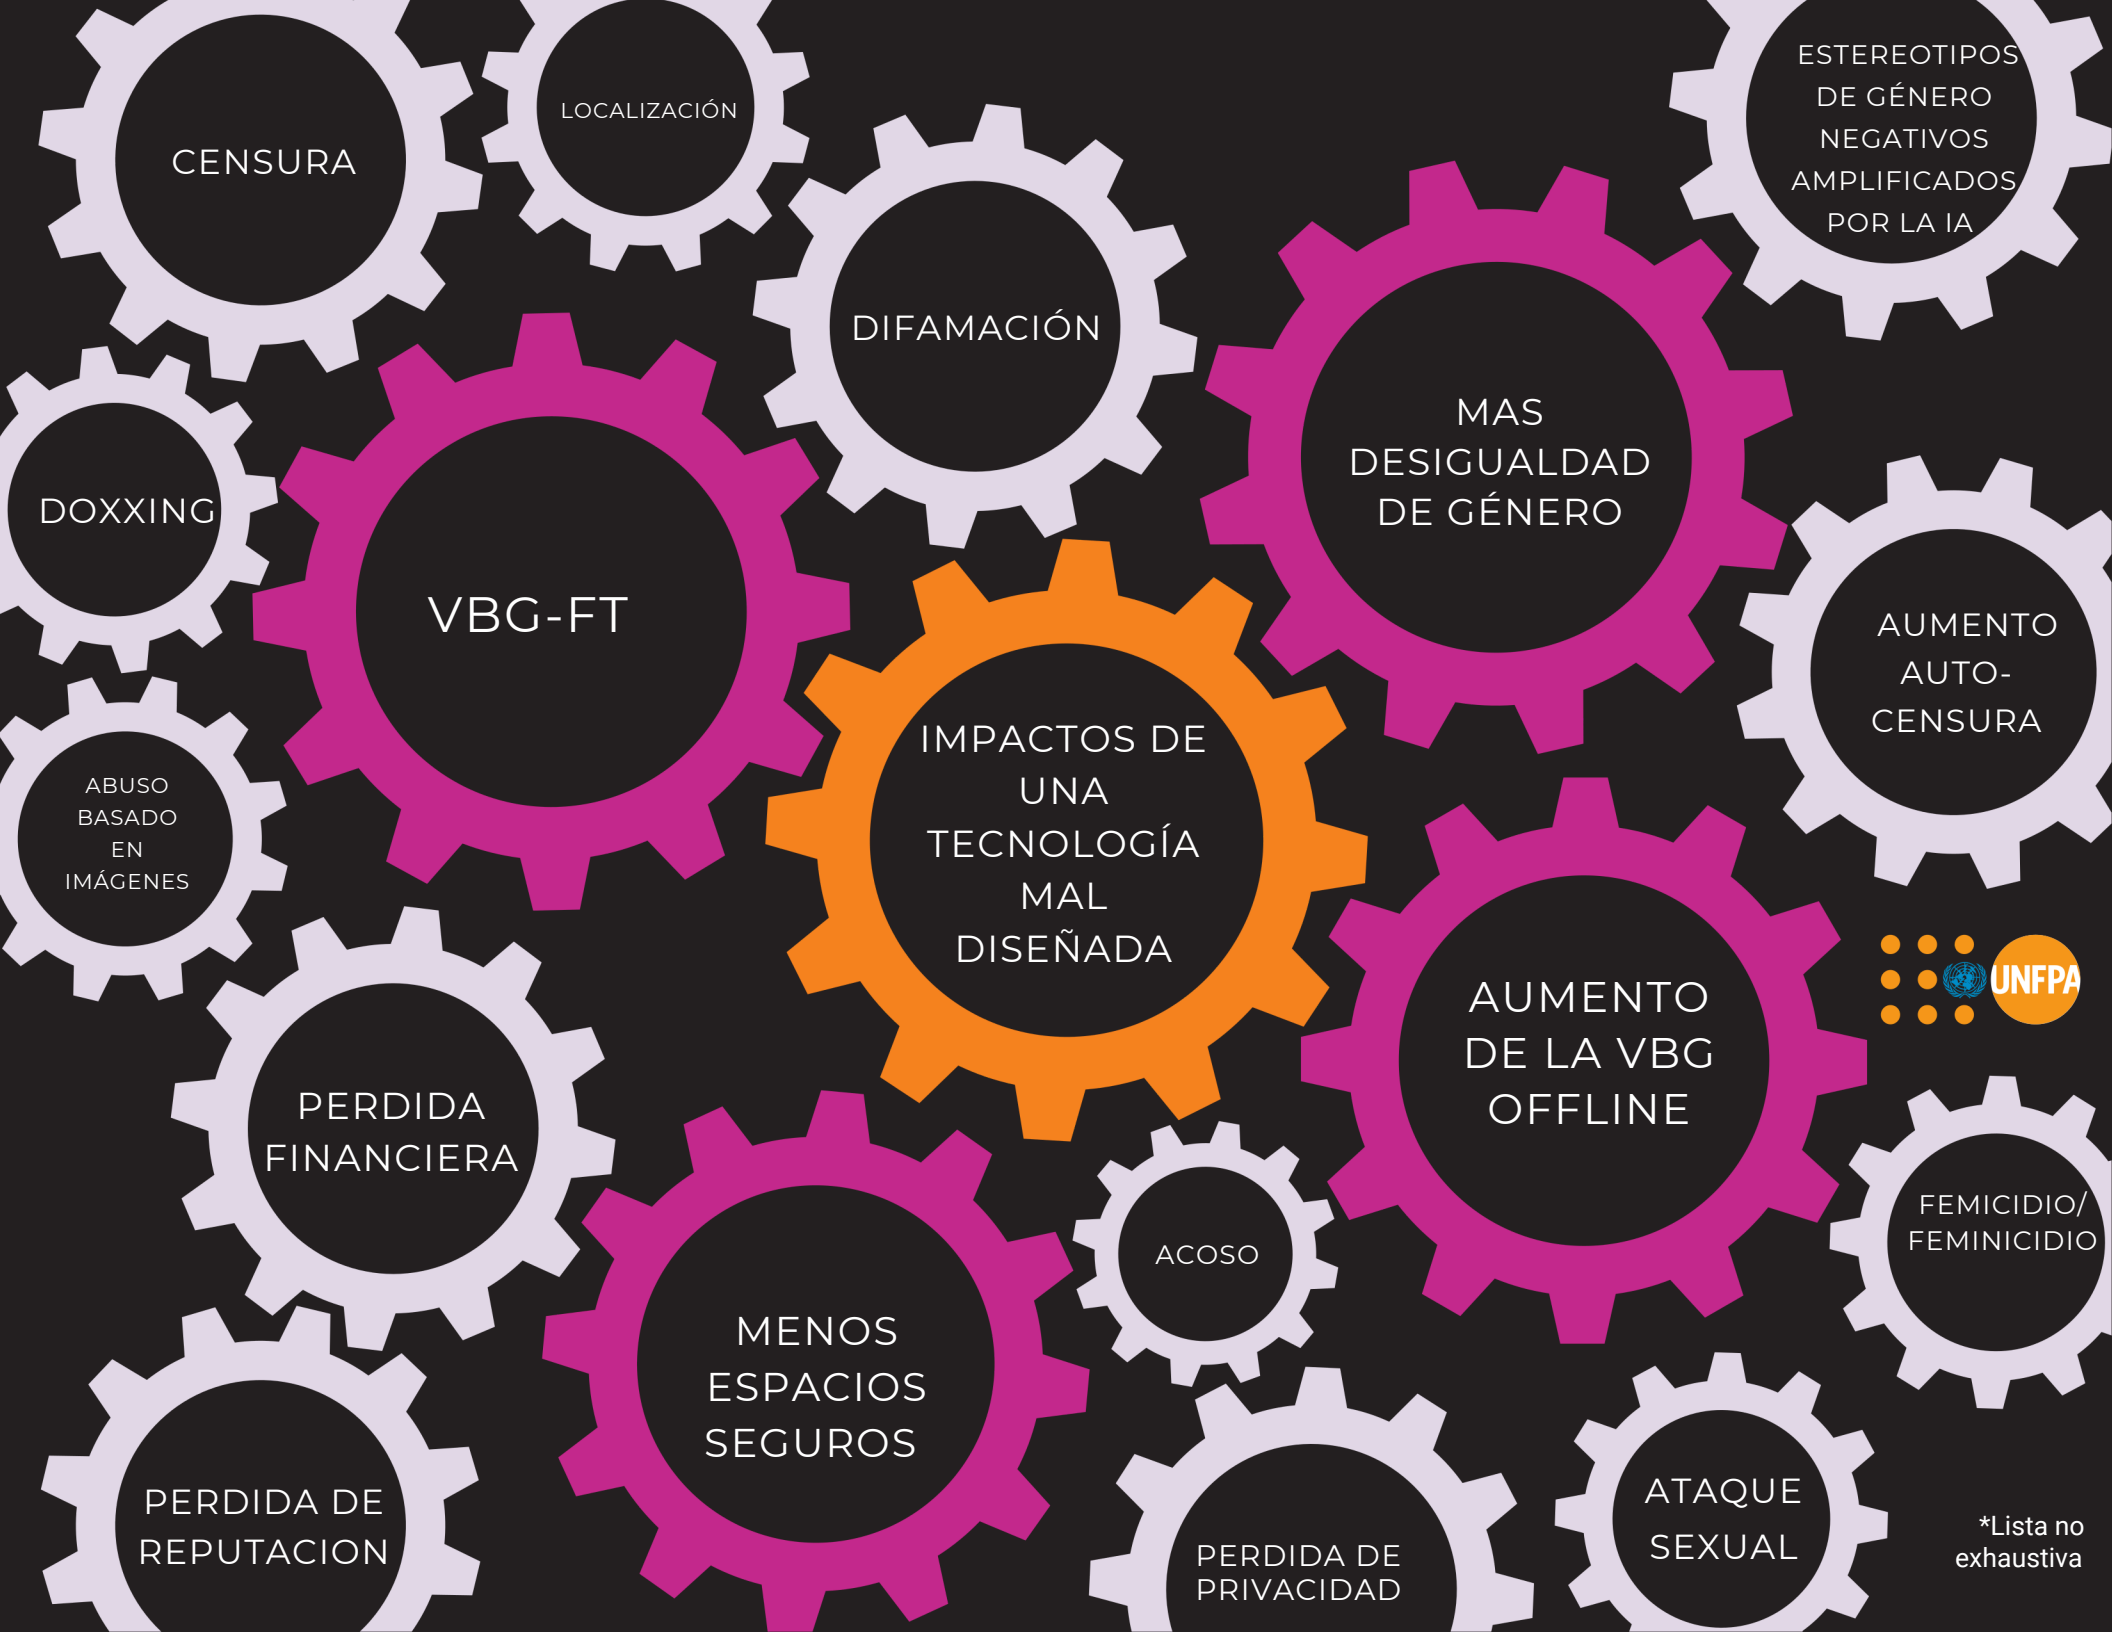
CENSURA

LOCALIZACIÓN

ESTEREOTIPOS DE GÉNERO NEGATIVOS AMPLIFICADOS POR LA IA

DIFAMACIÓN

MAS DESIGUALDAD DE GÉNERO

DOXXING

VBG-FT

IMPACTOS DE UNA TECNOLOGÍA MAL DISEÑADA

AUMENTO AUTO-CENSURA

ABUSO BASADO EN IMÁGENES

UNFPA

AUMENTO DE LA VBG OFFLINE

PERDIDA FINANCIERA

ACOSO

FEMICIDIO/ FEMINICIDIO

MENOS ESPACIOS SEGUROS

PERDIDA DE REPUTACION

PERDIDA DE PRIVACIDAD

ATAQUE SEXUAL

*Lista no exhaustiva